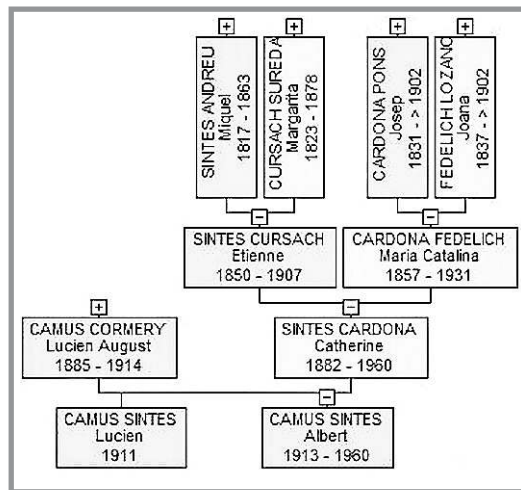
+ SINTES ANDREU Miquel 1817 - 1863

+ CURSACH SUREDA Margarita 1823 - 1878

+ CARDONA PONS Josep 1831 - > 1902

+ FEDELICH LOZANO Joana 1837 - > 1902

−

−

SINTES CURSACH Etienne 1850 - 1907

CARDONA FEDELICH Maria Catalina 1857 - 1931

+ CAMUS CORMERY Lucien August 1885 - 1914

−

SINTES CARDONA Catherine 1882 - 1960

−

CAMUS SINTES Lucien 1911

CAMUS SINTES Albert 1913 - 1960